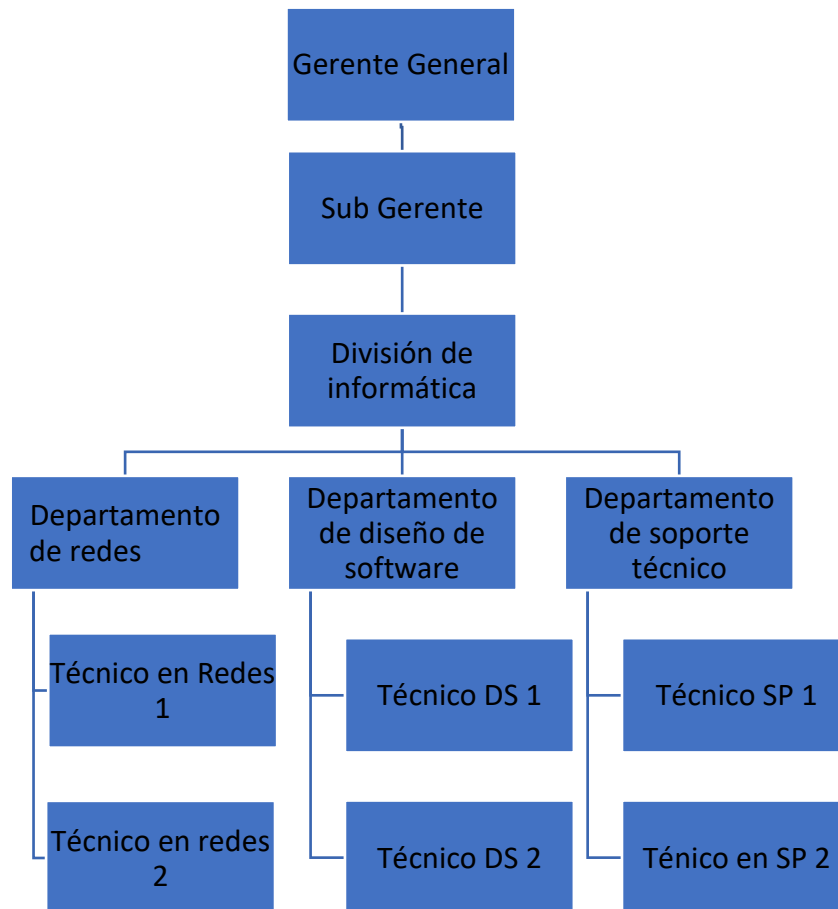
Gerente General

Sub Gerente

División de informática

Departamento de redes

Departamento de diseño de software

Departamento de soporte técnico

Técnico en Redes 1

Técnico en redes 2

Técnico DS 1

Técnico DS 2

Técnico SP 1

Ténico en SP 2